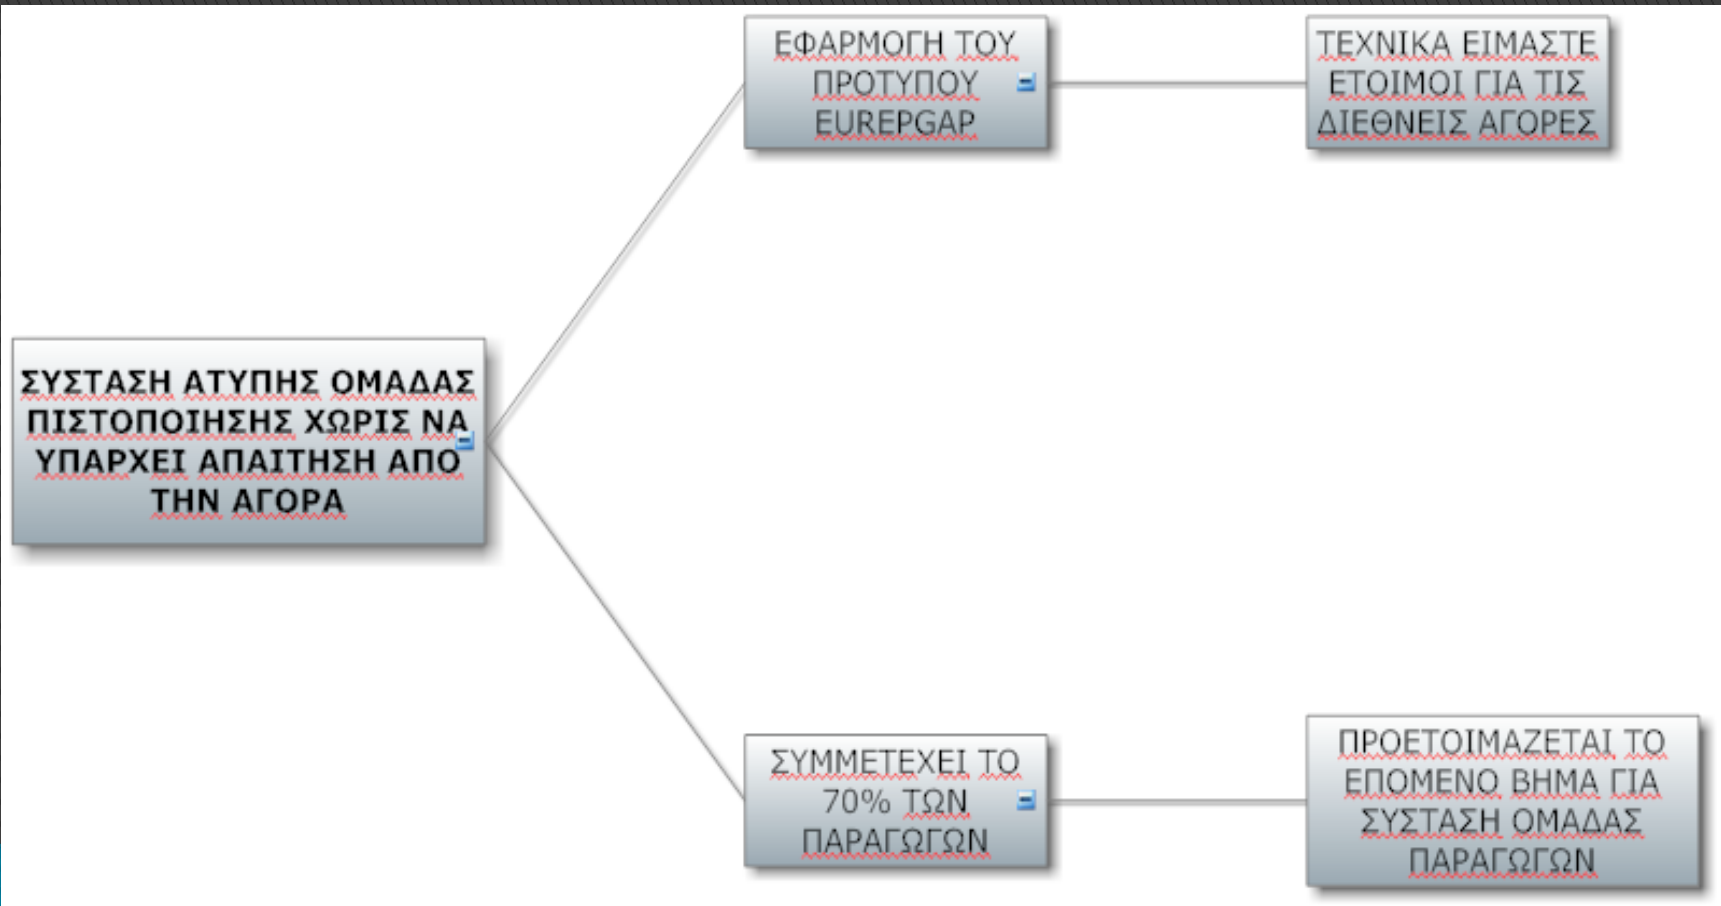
ΣΥΣΤΑΣΗ ΑΤΥΠΗΣ ΟΜΑΔΑΣ ΠΙΣΤΟΠΟΙΗΣΗΣ ΧΩΡΙΣ ΝΑ ΥΠΑΡΧΕΙ ΑΠΑΙΤΗΣΗ ΑΠΟ ΤΗΝ ΑΓΟΡΑ

ΕΦΑΡΜΟΓΗ ΤΟΥ ΠΡΟΤΥΠΟΥ EUREPGAP

ΤΕΧΝΙΚΑ ΕΙΜΑΣΤΕ ΕΤΟΙΜΟΙ ΓΙΑ ΤΙΣ ΔΙΕΘΝΕΙΣ ΑΓΟΡΕΣ

ΣΥΜΜΕΤΕΧΕΙ ΤΟ 70% ΤΩΝ ΠΑΡΑΓΩΓΩΝ

ΠΡΟΕΤΟΙΜΑΖΕΤΑΙ ΤΟ ΕΠΟΜΕΝΟ ΒΗΜΑ ΓΙΑ ΣΥΣΤΑΣΗ ΟΜΑΔΑΣ ΠΑΡΑΓΩΓΩΝ